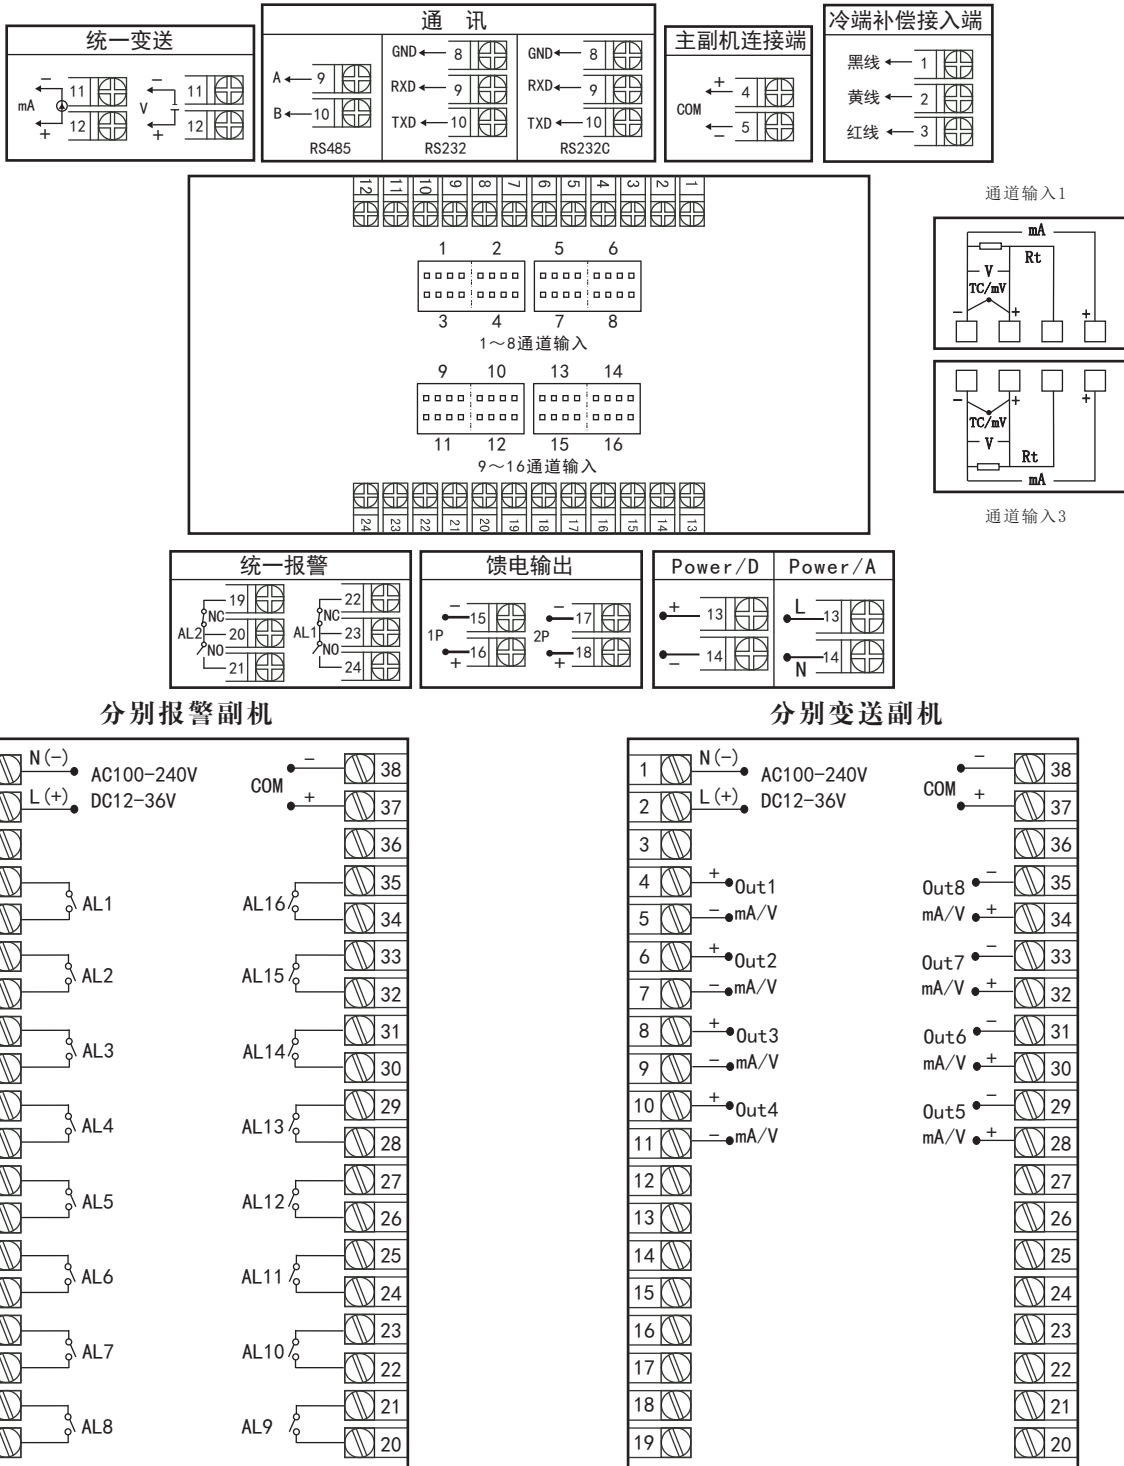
统一变送

mA 11 12 − +
V 11 12 − +

通 讯

A 9
B 10
RS485

GND 8
RXD 9
TXD 10
RS232

GND 8
RXD 9
TXD 10
RS232C

主副机连接端

COM + 4 − 5

冷端补偿接入端

黑线 1
黄线 2
红线 3

12 11 10 9 8 7 6 5 4 3 2 1

1 2 5 6
3 4 7 8
1～8通道输入

9 10 13 14
11 12 15 16
9～16通道输入

24 23 22 21 20 19 18 17 16 15 14 13

通道输入1

mA
Rt
V
TC/mV
− + +

TC/mV
V
Rt
mA
− + +

通道输入3

统一报警

AL2 NC 19 20 NO 21
AL1 NC 22 23 NO 24

馈电输出

1P − 15 + 16
2P − 17 + 18

Power/D
+ 13
− 14

Power/A
L 13
N 14

分别报警副机

N(−) AC100-240V
L(+) DC12-36V
AL1
AL2
AL3
AL4
AL5
AL6
AL7
AL8

COM − 38 + 37
36
AL16 35 34
AL15 33 32
AL14 31 30
AL13 29 28
AL12 27 26
AL11 25 24
AL10 23 22
AL9 21 20

分别变送副机

1 N(−) AC100-240V
2 L(+) DC12-36V
3
4 + Out1
5 − mA/V
6 + Out2
7 − mA/V
8 + Out3
9 − mA/V
10 + Out4
11 − mA/V
12
13
14
15
16
17
18
19

COM − 38 + 37
36
Out8 − 35
mA/V + 34
Out7 − 33
mA/V + 32
Out6 − 31
mA/V + 30
Out5 − 29
mA/V + 28
27
26
25
24
23
22
21
20